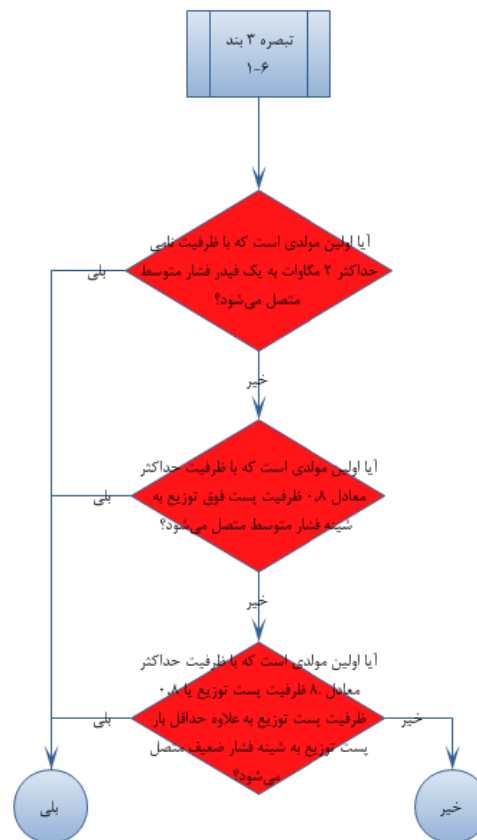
تبصره ۳ بند
۶-۱

آیا اولین مولدی است که با ظرفیت نامی حداکثر ۲ مگاوات به یک فیدر فشار متوسط متصل می‌شود؟

بلی

خیر

آیا اولین مولدی است که با ظرفیت حداکثر معادل ۰.۸ ظرفیت پست فوق توزیع به شینه فشار متوسط متصل می‌شود؟

بلی

خیر

آیا اولین مولدی است که با ظرفیت حداکثر معادل ۰.۸ ظرفیت پست توزیع یا ۰.۸ ظرفیت پست توزیع به علاوه حداقل بار پست توزیع به شینه فشار ضعیف متصل می‌شود؟

بلی

خیر

بلی

خیر